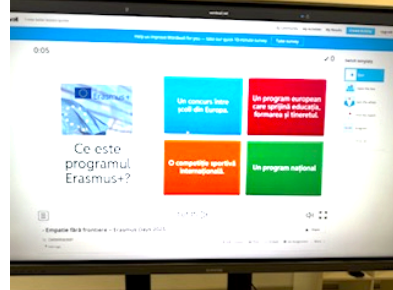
0:05

Erasmus+

Ce este programul Erasmus+?

Un concurs între școli din Europa.

Un program european care sprijină educația, formarea și tineretul.

O competiție sportivă internațională.

Un program național

0

Empatie fără frontiere – Erasmus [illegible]